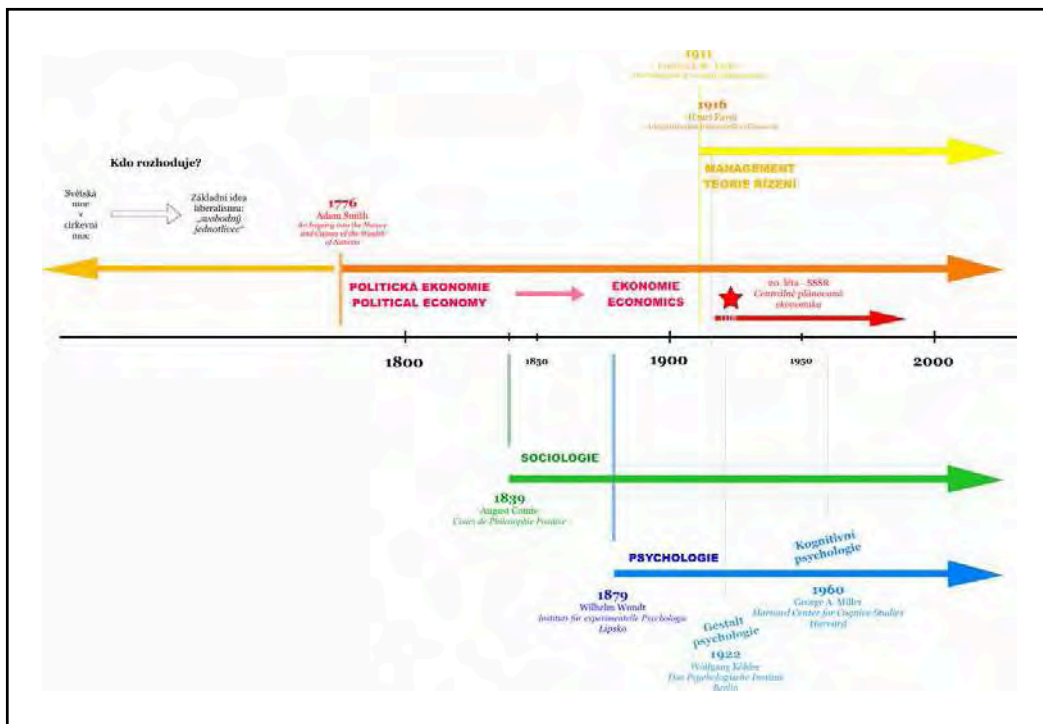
1911
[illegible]
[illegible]

1916
Henri Fayol
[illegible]

Kdo rozhoduje?

Světská moc v církevní moc

Základní idea liberalismu: „svobodný jednotlivec"

1776
Adam Smith
An Inquiry into the Nature and Causes of the Wealth of Nations

MANAGEMENT
TEORIE ŘÍZENÍ

POLITICKÁ EKONOMIE
POLITICAL ECONOMY

EKONOMIE
ECONOMICS

20. léta - SSSR
Centrálně plánovaná ekonomika

1800
1850
1900
1950
2000

SOCIOLOGIE

1839
August Comte
Cours de Philosophie Positive

PSYCHOLOGIE

Kognitivní psychologie

1879
Wilhelm Wundt
Institut für experimentelle Psychologie
Lipsko

Gestalt psychologie

1960
George A. Miller
Harvard Center for Cognitive Studies
Harvard

1922
Wolfgang Köhler
Das Psychologische Institut
Berlín